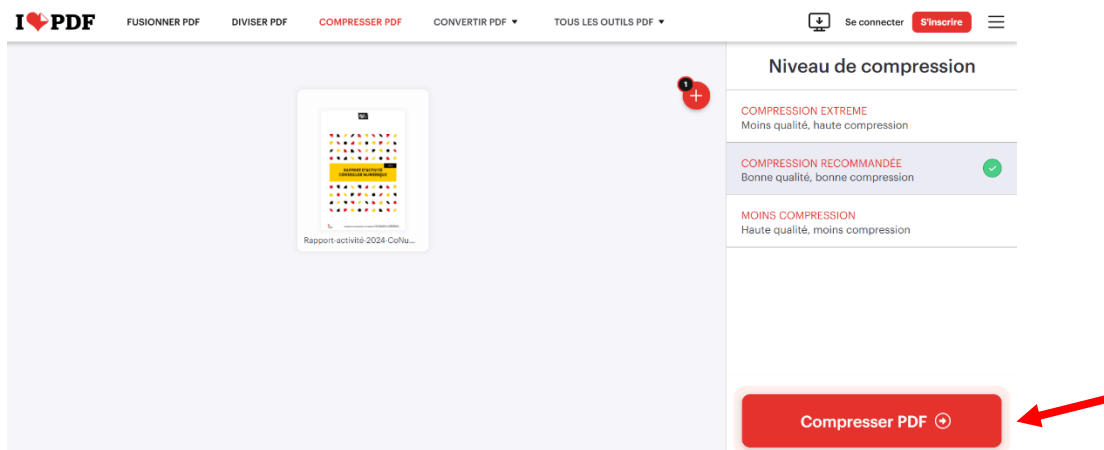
I♥PDF FUSIONNER PDF DIVISER PDF COMPRESSER PDF CONVERTIR PDF ▾ TOUS LES OUTILS PDF ▾ Se connecter S'inscrire

1

RAPPORT D'ACTIVITÉ CONSEILLER NUMÉRIQUE

Rapport-activité-2024-CoNu...

Niveau de compression

COMPRESSION EXTREME
Moins qualité, haute compression

COMPRESSION RECOMMANDÉE
Bonne qualité, bonne compression

MOINS COMPRESSION
Haute qualité, moins compression

Compresser PDF